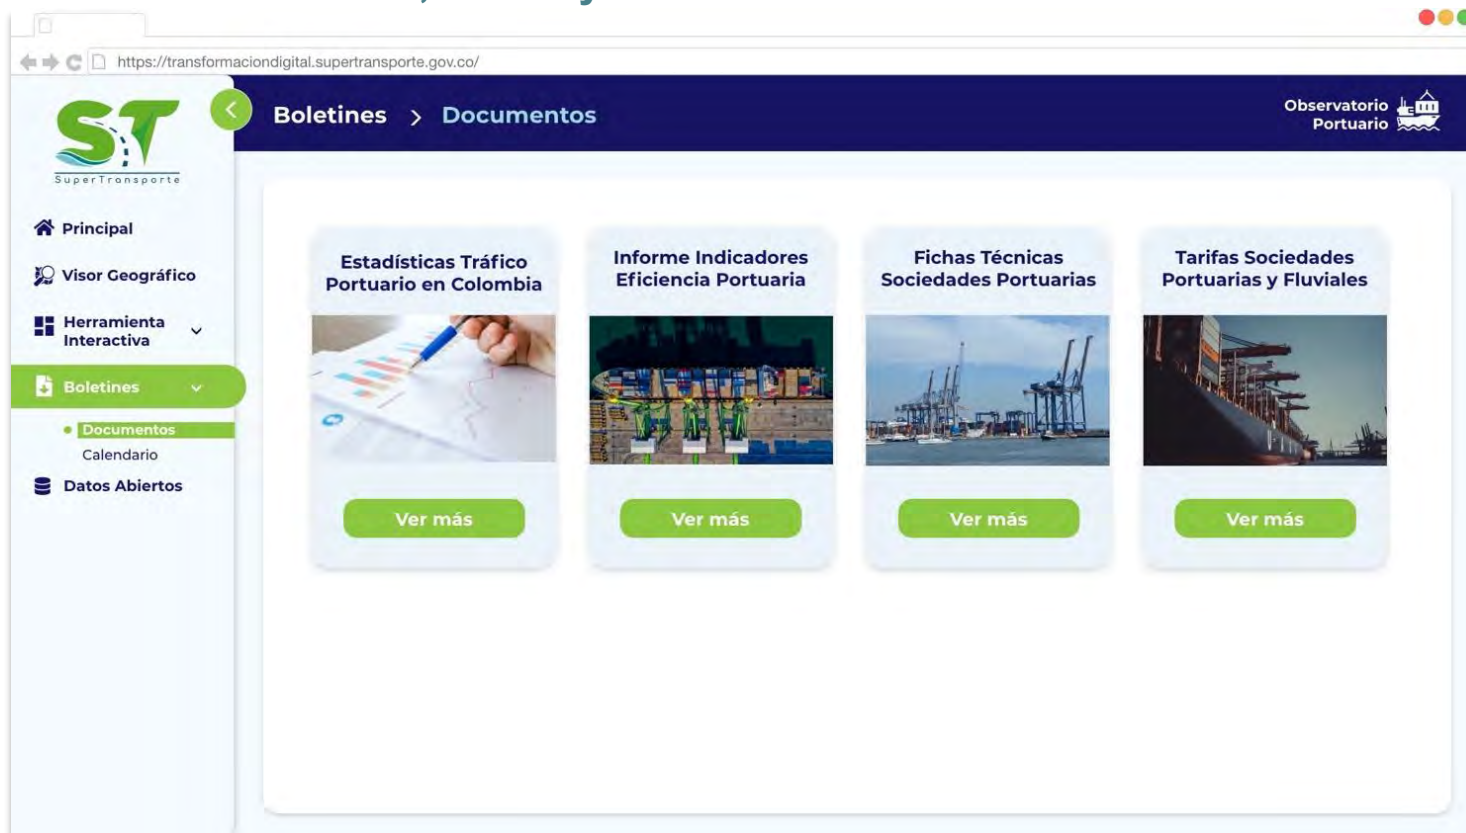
https://transformaciondigital.supertransporte.gov.co/

ST
SuperTransporte

Boletines > Documentos

Observatorio Portuario

Principal
Visor Geográfico
Herramienta Interactiva
Boletines
Documentos
Calendario
Datos Abiertos

Estadísticas Tráfico Portuario en Colombia
Ver más

Informe Indicadores Eficiencia Portuaria
Ver más

Fichas Técnicas Sociedades Portuarias
Ver más

Tarifas Sociedades Portuarias y Fluviales
Ver más